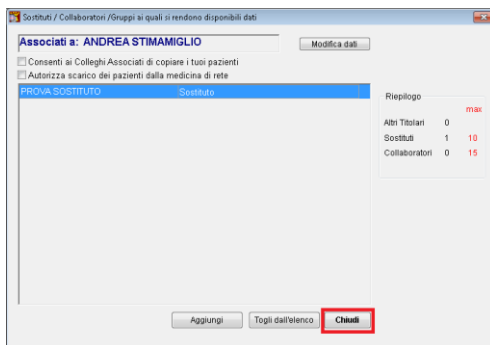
Sostituti / Collaboratori /Gruppi ai quali si rendono disponibili dati

Associati a: ANDREA STIMAMIGLIO

Modifica dati

Consenti ai Colleghi Associati di copiare i tuoi pazienti

Autorizza scarico dei pazienti dalla medicina di rete

| PROVA SOSTITUTO | Sostituto |
|---|---|

Riepilogo

| | | max |
|---|---|---|
| Altri Titolari | 0 | |
| Sostituti | 1 | 10 |
| Collaboratori | 0 | 15 |

Aggiungi

Togli dall'elenco

Chiudi